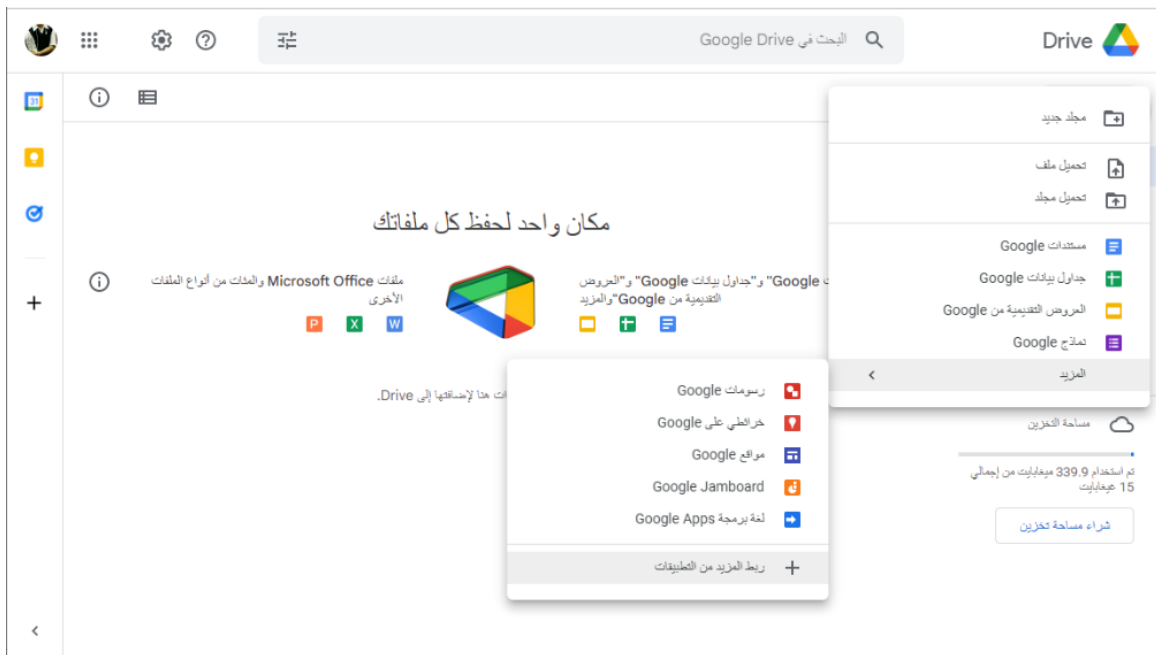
Drive

البحث في Google Drive

مجلد جديد

تحميل ملف

تحميل مجلد

مستندات Google

جداول بيانات Google

العروض التقديمية من Google

نماذج Google

المزيد

مكان واحد لحفظ كل ملفاتك

ملفات Microsoft Office والمئات من أنواع الملفات الأخرى

P X W

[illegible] Google" و"جداول بيانات Google" و"العروض التقديمية من Google"والمزيد

رسومات Google

خرائطي على Google

مواقع Google

Google Jamboard

لغة برمجة Google Apps

ربط المزيد من التطبيقات

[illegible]ات هنا لإضافتها إلى Drive.

مساحة التخزين

تم استخدام 339.9 ميغابايت من إجمالي 15 غيغابايت

شراء مساحة تخزين

31